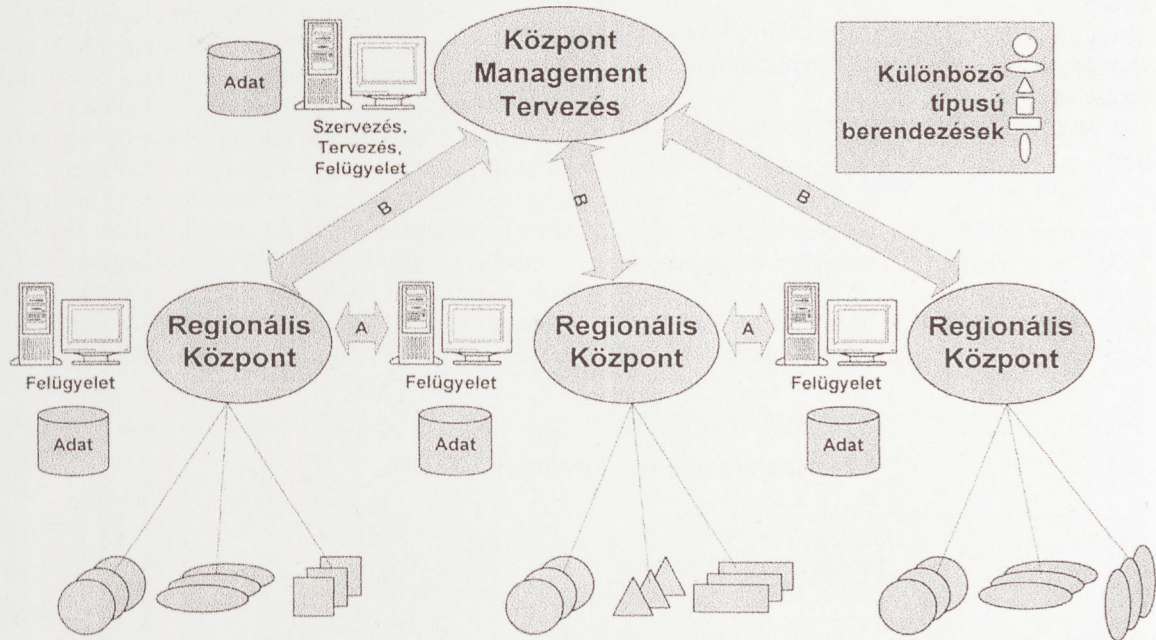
Adat

Szervezés, Tervezés, Felügyelet

Központ Management Tervezés

Különböző típusú berendezések

B

B

B

Felügyelet

Adat

Regionális Központ

A

Felügyelet

Adat

Regionális Központ

A

Felügyelet

Adat

Regionális Központ